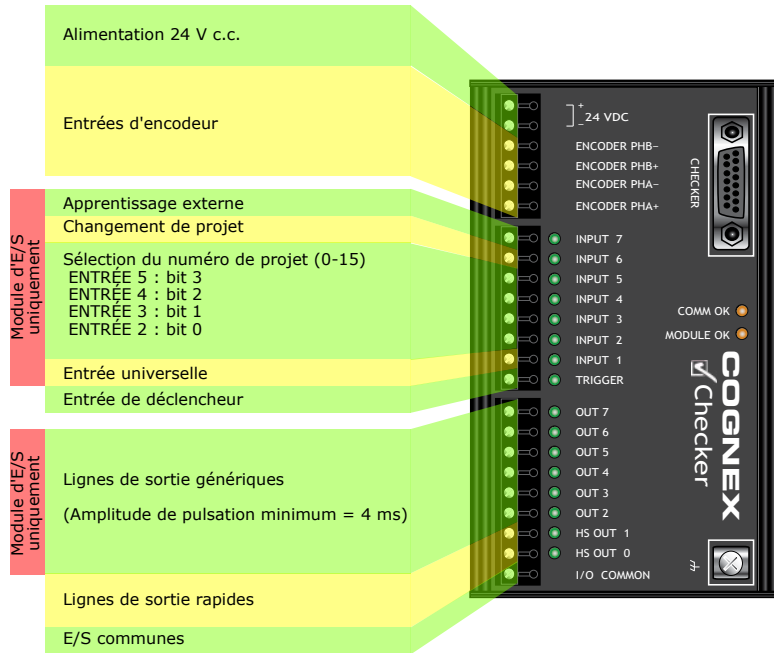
Alimentation 24 V c.c.

Entrées d'encodeur

Module d'E/S uniquement

Apprentissage externe

Changement de projet

Sélection du numéro de projet (0-15)
ENTRÉE 5 : bit 3
ENTRÉE 4 : bit 2
ENTRÉE 3 : bit 1
ENTRÉE 2 : bit 0

Entrée universelle

Entrée de déclencheur

Module d'E/S uniquement

Lignes de sortie génériques

(Amplitude de pulsation minimum = 4 ms)

Lignes de sortie rapides

E/S communes

+
−
24 VDC
ENCODER PHB−
ENCODER PHB+
ENCODER PHA−
ENCODER PHA+
CHECKER
INPUT 7
INPUT 6
INPUT 5
INPUT 4
INPUT 3
INPUT 2
INPUT 1
TRIGGER
COMM OK
MODULE OK
COGNEX
Checker
OUT 7
OUT 6
OUT 5
OUT 4
OUT 3
OUT 2
HS OUT 1
HS OUT 0
I/O COMMON